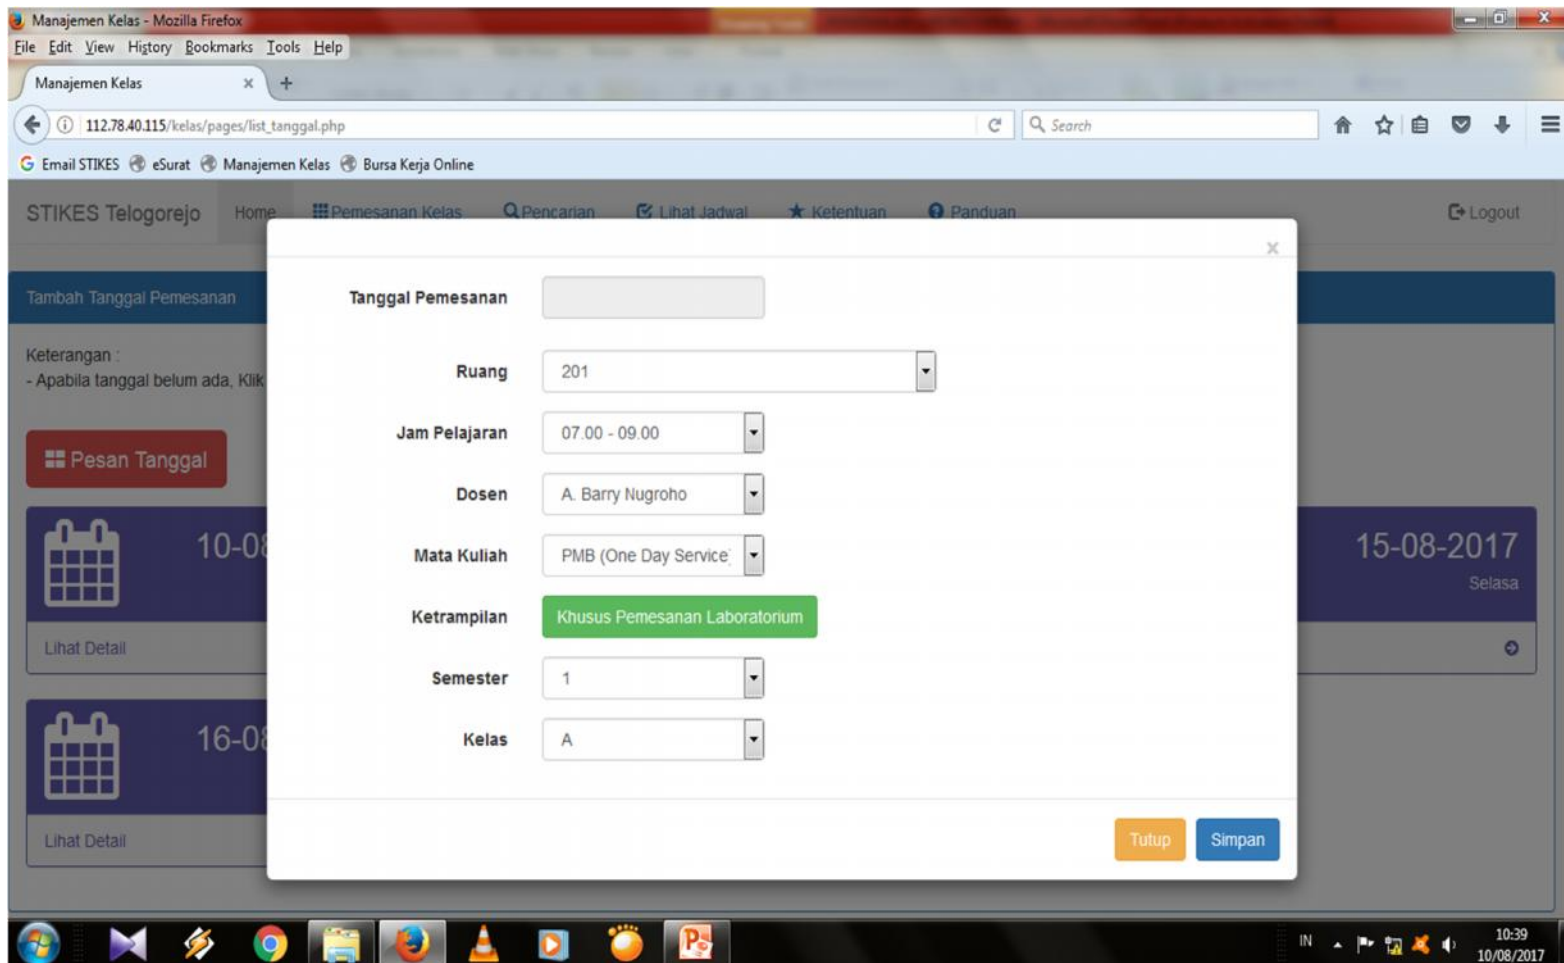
Manajemen Kelas - Mozilla Firefox

File Edit View History Bookmarks Tools Help

Manajemen Kelas ×

112.78.40.115/kelas/pages/list_tanggal.php

Search

Email STIKES eSurat Manajemen Kelas Bursa Kerja Online

STIKES Telogorejo Home Pemesanan Kelas Pencarian Lihat Jadwal Ketentuan Panduan Logout

Tambah Tanggal Pemesanan

Keterangan :
- Apabila tanggal belum ada, Klik

Pesan Tanggal

10-0

Lihat Detail

16-0

Lihat Detail

15-08-2017
Selasa

×

| | |
|---|---|
| Tanggal Pemesanan | |
| Ruang | 201 |
| Jam Pelajaran | 07.00 - 09.00 |
| Dosen | A. Barry Nugroho |
| Mata Kuliah | PMB (One Day Service |
| Ketrampilan | Khusus Pemesanan Laboratorium |
| Semester | 1 |
| Kelas | A |

Tutup Simpan

IN 10:39 10/08/2017